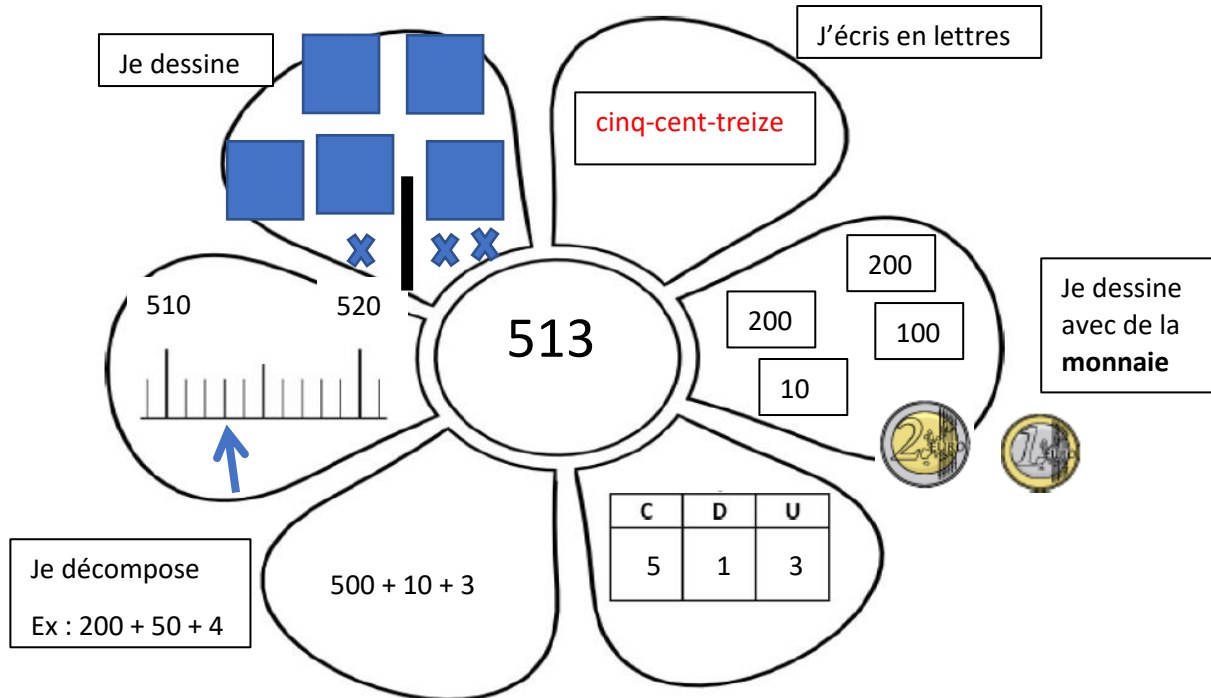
Je dessine

J'écris en lettres

cinq-cent-treize

200

200

100

10

Je dessine avec de la **monnaie**

510

520

513

C | D | U
--- | --- | ---
5 | 1 | 3

Je décompose

Ex : 200 + 50 + 4

500 + 10 + 3